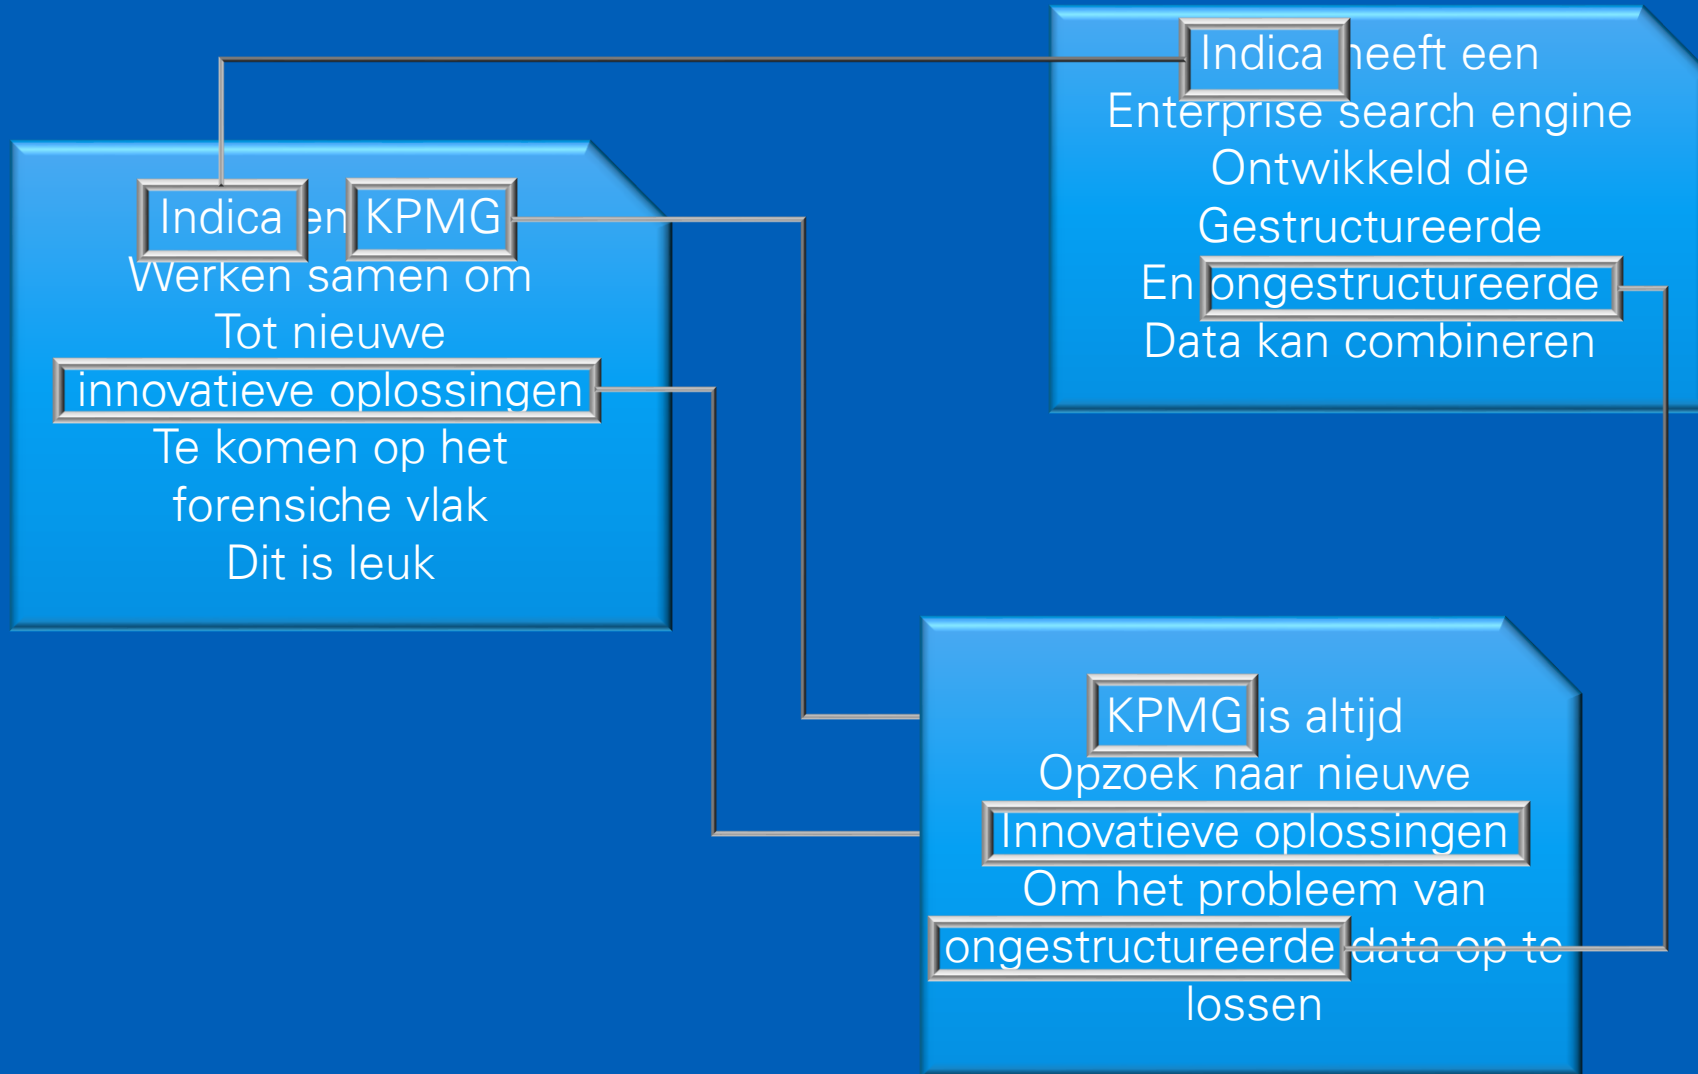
Indica heeft een
Enterprise search engine
Ontwikkeld die
Gestructureerde
En ongestructureerde
Data kan combineren

Indica en KPMG
Werken samen om
Tot nieuwe
innovatieve oplossingen
Te komen op het
forensiche vlak
Dit is leuk

KPMG is altijd
Opzoek naar nieuwe
Innovatieve oplossingen
Om het probleem van
ongestructureerde data op te
lossen